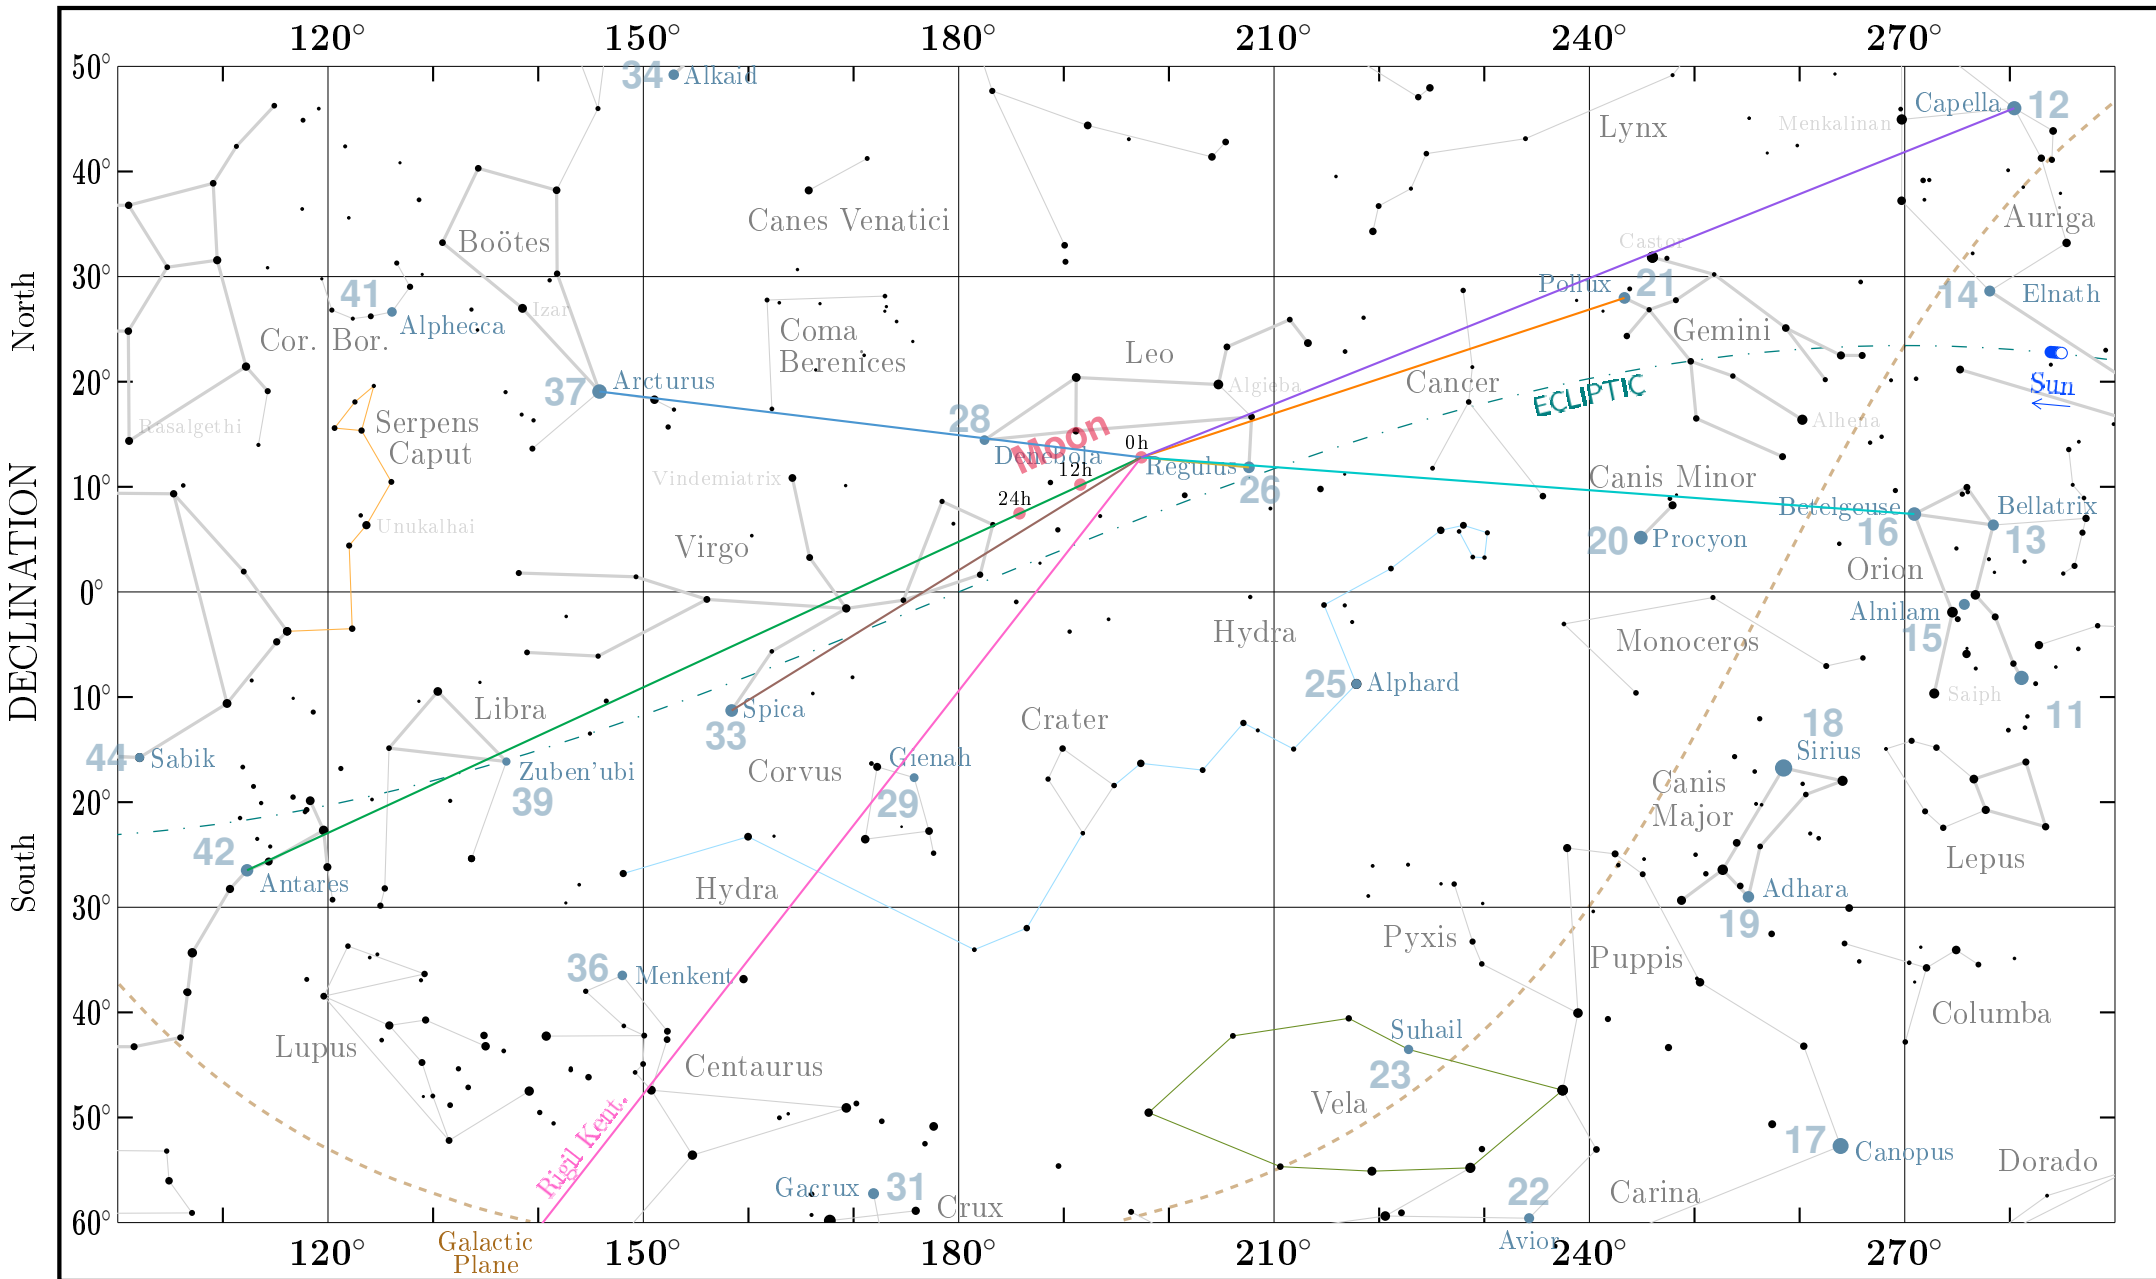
120° 150° 180° 210° 240° 270°

50° 40° 30° 20° 10° 0° 10° 20° 30° 40° 50° 60°

North DECLINATION South

34 Alkaid
Lynx
Menkalinan
Capella 12
Canes Venatici
Auriga
Boötes
Castor
41
Izar
Pollux 21
14 Elnath
Alphecca
Cor. Bor.
Coma Berenices
Gemini
Leo
Sun
37 Arcturus
Algieba
Cancer
ECLIPTIC
Rasalgethi
Serpens Caput
28
Moon
Alhena
0h
Denebola
12h
Regulus
Vindemiatrix
26
Canis Minor
24h
Betelgeuse
Bellatrix
Unukalhai
16
13
Virgo
20 Procyon
Orion
Hydra
Alnilam
15
Monoceros
Libra
33 Spica
25 Alphard
Saiph
Crater
11
44 Sabik
18
Sirius
Corvus
Gienah
Zuben'ubi
Canis Major
39
29
42
Lepus
Antares
Hydra
Adhara
19
Pyxis
36 Menkent
Puppis
Columba
Lupus
Suhail
Centaurus
23
Vela
Rigil Kent.
17 Canopus
Dorado
Gacrux 31
22
Carina
Crux
Avior
Galactic Plane